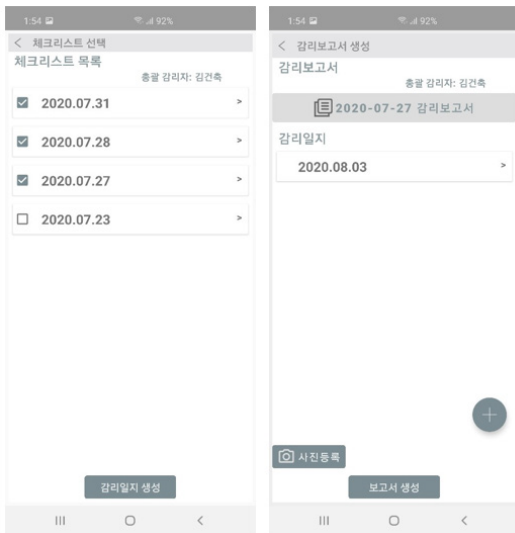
1:54 92%

< 체크리스트 선택

체크리스트 목록

총괄 감리자: 김건축

2020.07.31 >

2020.07.28 >

2020.07.27 >

2020.07.23 >

감리일지 생성

1:54 92%

< 감리보고서 생성

감리보고서

총괄 감리자: 김건축

2020-07-27 감리보고서

감리일지

2020.08.03 >

+

사진등록

보고서 생성